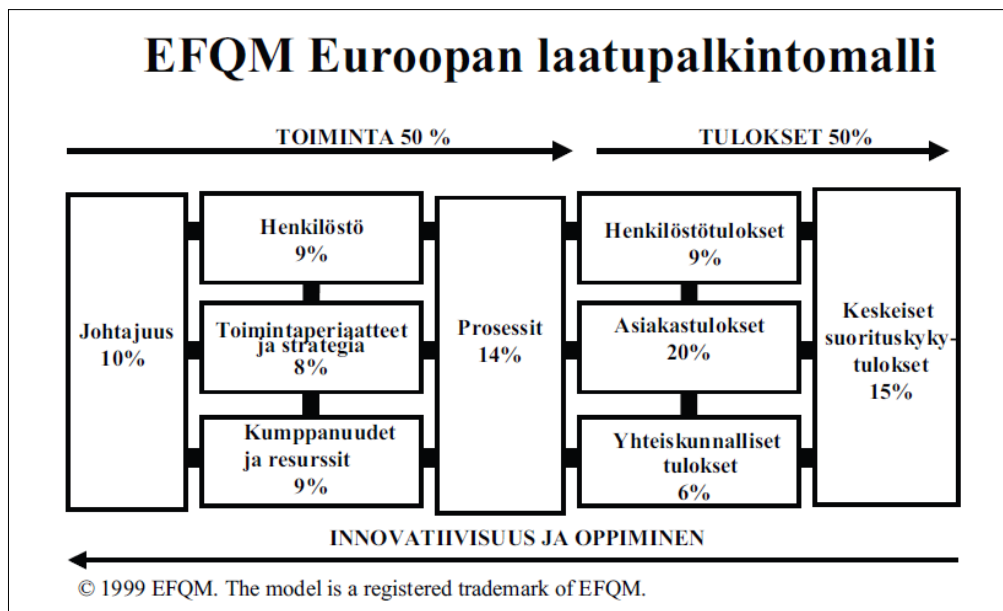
EFQM Euroopan laatupalkintomalli

TOIMINTA 50 %

TULOKSET 50%

Johtajuus 10%

Henkilöstö 9%

Toimintaperiaatteet ja strategia 8%

Kumppanuudet ja resurssit 9%

Prosessit 14%

Henkilöstötulokset 9%

Asiakastulokset 20%

Yhteiskunnalliset tulokset 6%

Keskeiset suorituskykytulokset 15%

INNOVATIIVISUUS JA OPPIMINEN

© 1999 EFQM. The model is a registered trademark of EFQM.